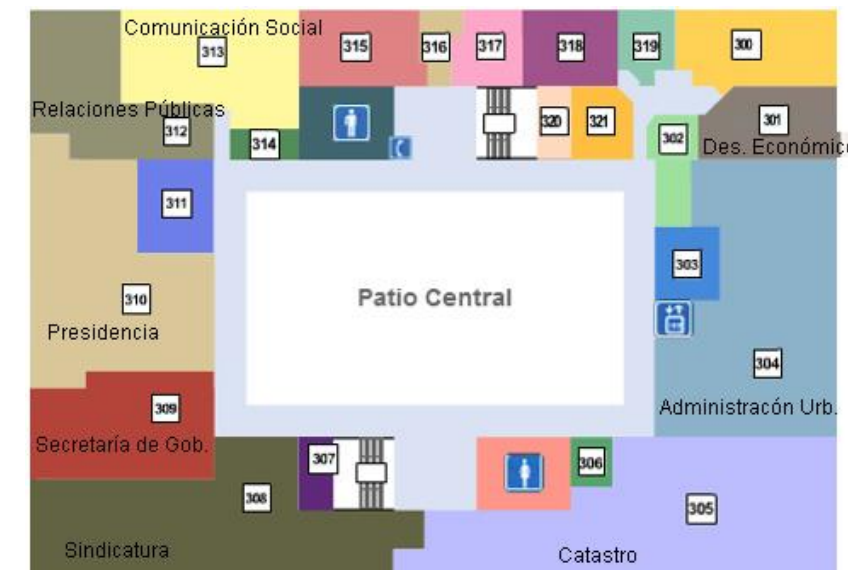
Comunicación Social
313
315
316
317
318
319
300
Relaciones Públicas
312
314
320
321
301
302
Des. Económico
311
303
Patio Central
310
Presidencia
304
309
Administracón Urb.
Secretaría de Gob.
307
306
308
305
Sindicatura
Catastro